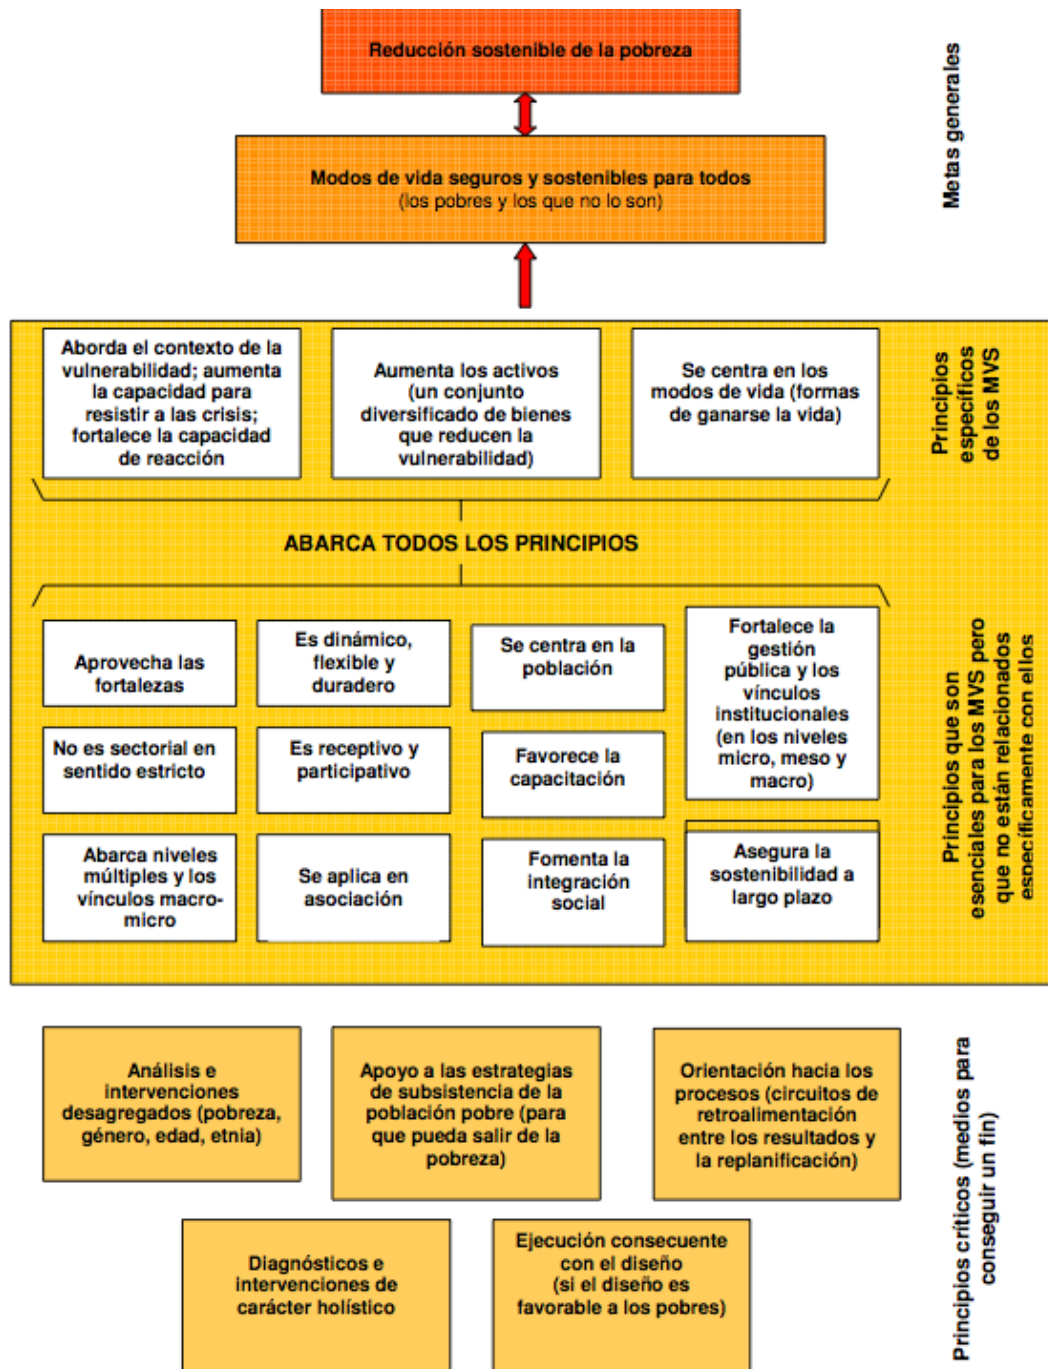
Reducción sostenible de la pobreza

Modos de vida seguros y sostenibles para todos
(los pobres y los que no lo son)

Metas generales

Aborda el contexto de la vulnerabilidad; aumenta la capacidad para resistir a las crisis; fortalece la capacidad de reacción

Aumenta los activos (un conjunto diversificado de bienes que reducen la vulnerabilidad)

Se centra en los modos de vida (formas de ganarse la vida)

Principios específicos de los MVS

ABARCA TODOS LOS PRINCIPIOS

Aprovecha las fortalezas

Es dinámico, flexible y duradero

Se centra en la población

Fortalece la gestión pública y los vínculos institucionales (en los niveles micro, meso y macro)

No es sectorial en sentido estricto

Es receptivo y participativo

Favorece la capacitación

Abarca niveles múltiples y los vínculos macro-micro

Se aplica en asociación

Fomenta la integración social

Asegura la sostenibilidad a largo plazo

Principios que son esenciales para los MVS pero que no están relacionados específicamente con ellos

Análisis e intervenciones desagregados (pobreza, género, edad, etnia)

Apoyo a las estrategias de subsistencia de la población pobre (para que pueda salir de la pobreza)

Orientación hacia los procesos (circuitos de retroalimentación entre los resultados y la replanificación)

Diagnósticos e intervenciones de carácter holístico

Ejecución consecuente con el diseño (si el diseño es favorable a los pobres)

Principios críticos (medios para conseguir un fin)